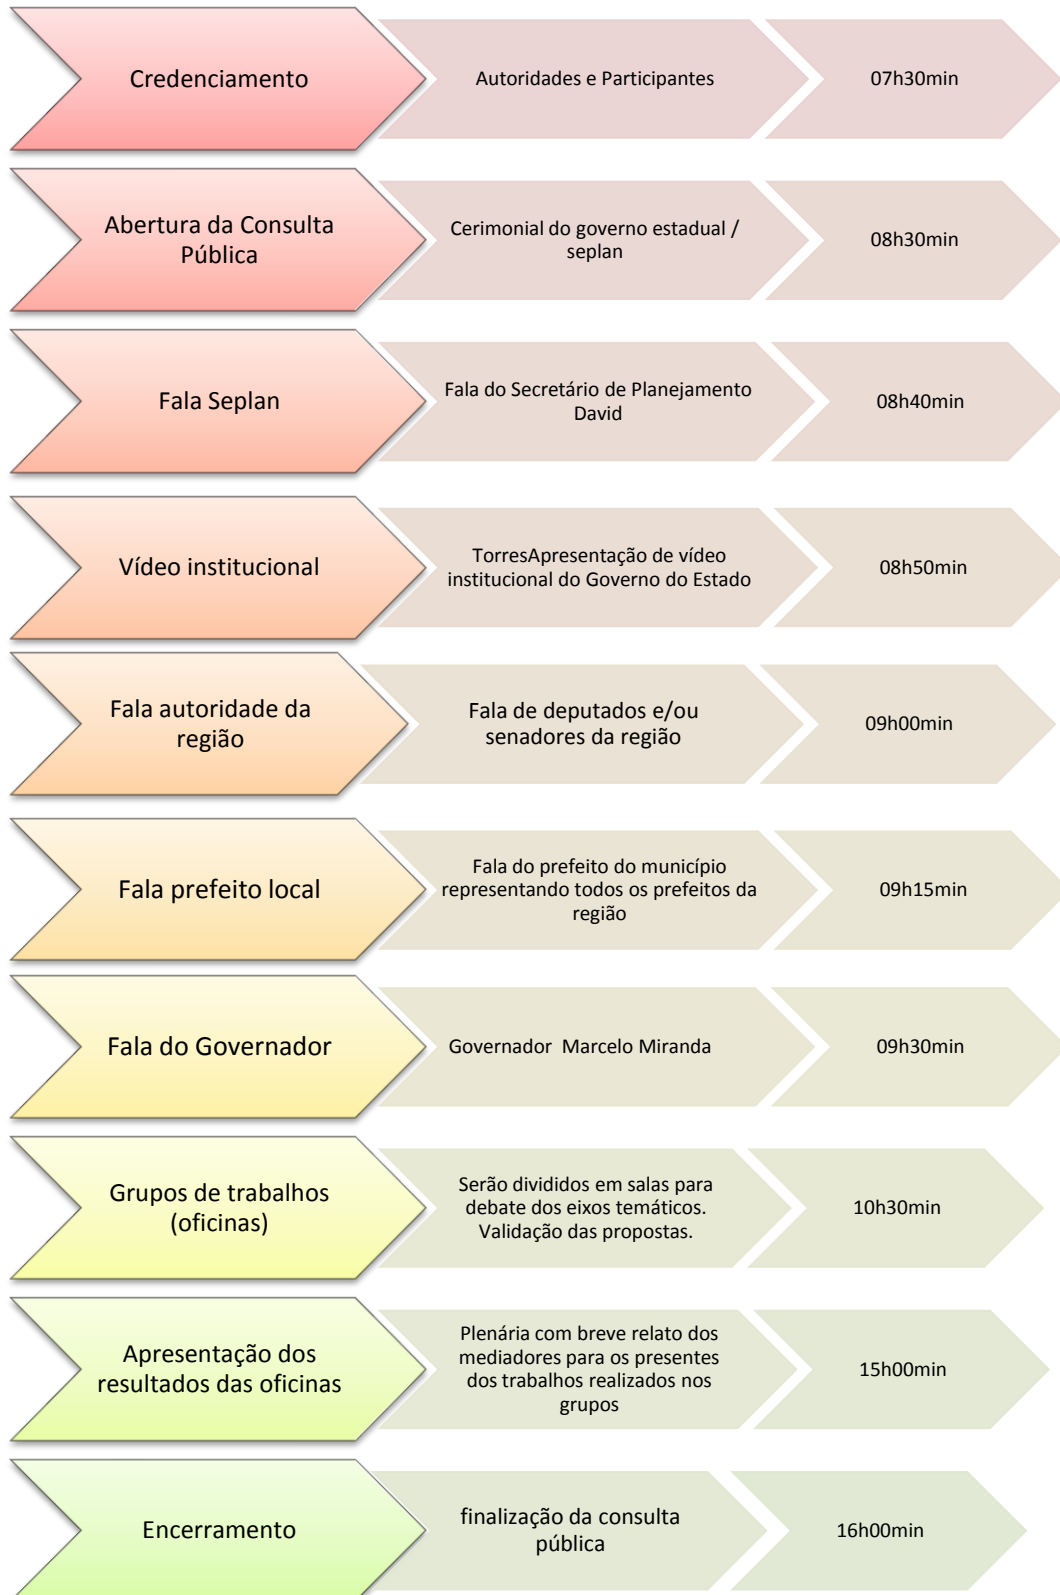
Credenciamento

Autoridades e Participantes

07h30min

Abertura da Consulta Pública

Cerimonial do governo estadual / seplan

08h30min

Fala Seplan

Fala do Secretário de Planejamento David

08h40min

Vídeo institucional

TorresApresentação de vídeo institucional do Governo do Estado

08h50min

Fala autoridade da região

Fala de deputados e/ou senadores da região

09h00min

Fala prefeito local

Fala do prefeito do município representando todos os prefeitos da região

09h15min

Fala do Governador

Governador  Marcelo Miranda

09h30min

Grupos de trabalhos (oficinas)

Serão divididos em salas para debate dos eixos temáticos. Validação das propostas.

10h30min

Apresentação dos resultados das oficinas

Plenária com breve relato dos mediadores para os presentes dos trabalhos realizados nos grupos

15h00min

Encerramento

finalização da consulta pública

16h00min